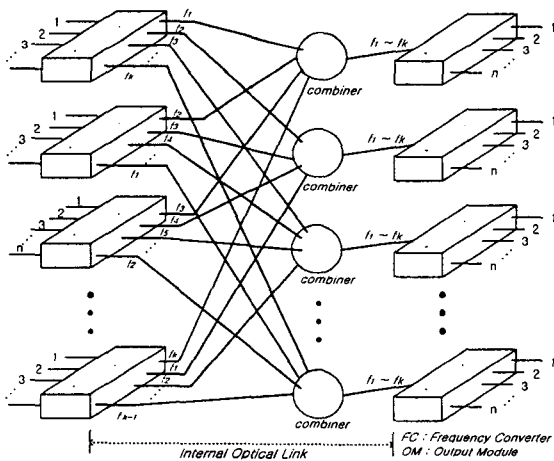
1
2
3
n
$f_1$
$f_2$
$f_3$
$f_k$
combiner
$f_1 \sim f_k$
1
2
3
n
1
2
3
n
$f_2$
$f_3$
$f_4$
$f_1$
combiner
$f_1 \sim f_k$
1
2
3
n
1
2
3
n
$f_3$
$f_4$
$f_5$
$f_2$
combiner
$f_1 \sim f_k$
1
2
3
n
1
2
3
n
$f_k$
$f_1$
$f_2$
$f_{k-1}$
combiner
$f_1 \sim f_k$
1
2
3
n
Internal Optical Link
FC : Frequency Converter
OM : Output Module